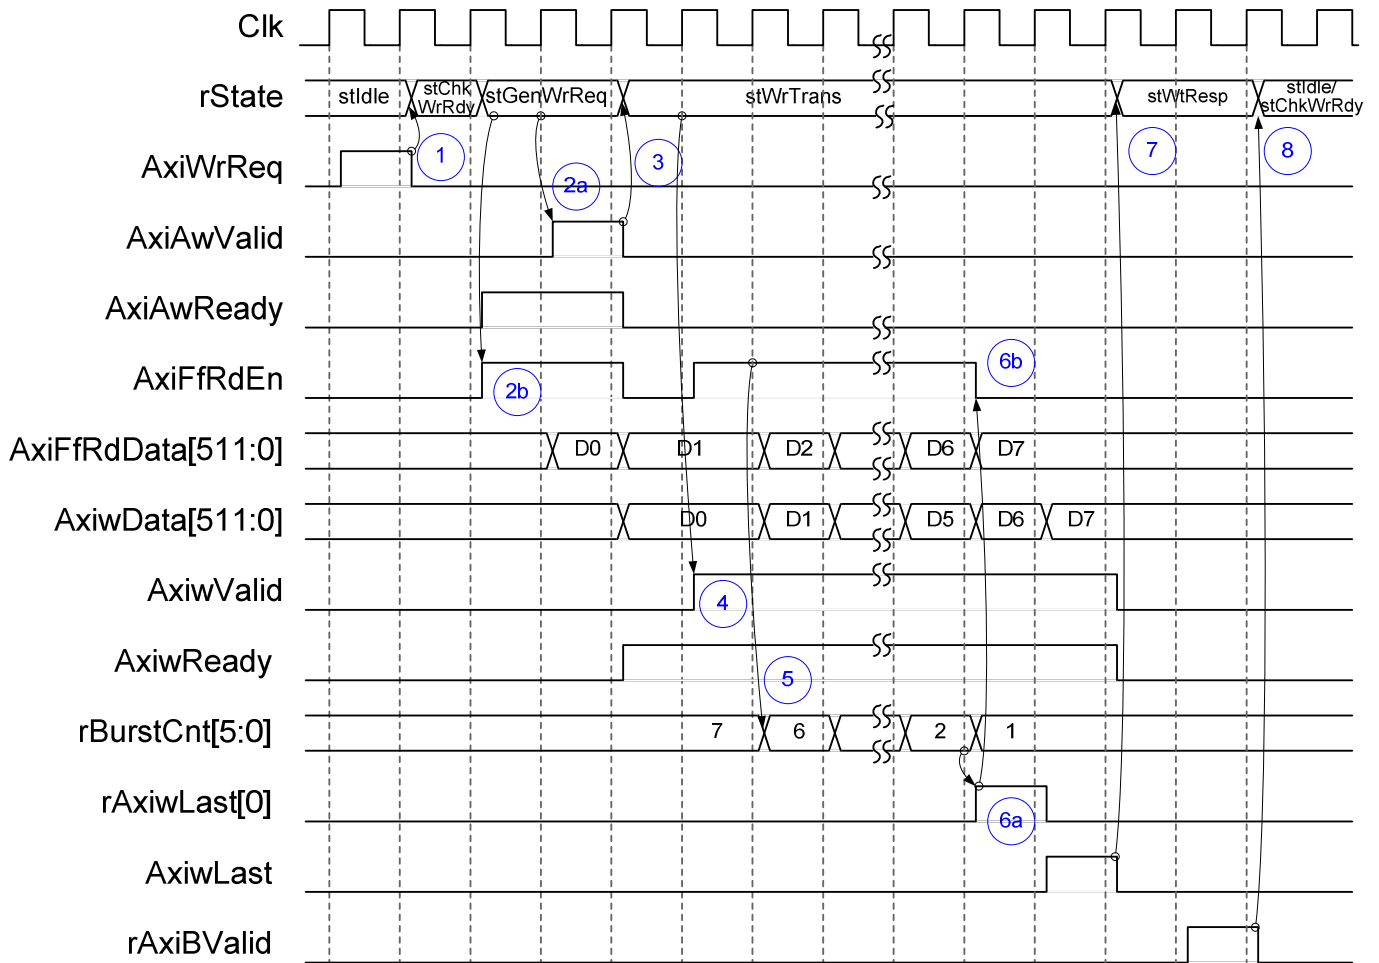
Clk
rState
stIdle
stChk WrRdy
stGenWrReq
stWrTrans
stWtResp
stIdle/ stChkWrRdy
AxiWrReq
1
2a
3
7
8
AxiAwValid
AxiAwReady
AxiFfRdEn
2b
6b
AxiFfRdData[511:0]
D0
D1
D2
D6
D7
AxiwData[511:0]
D0
D1
D5
D6
D7
AxiwValid
4
AxiwReady
5
rBurstCnt[5:0]
7
6
2
1
rAxiwLast[0]
6a
AxiwLast
rAxiBValid